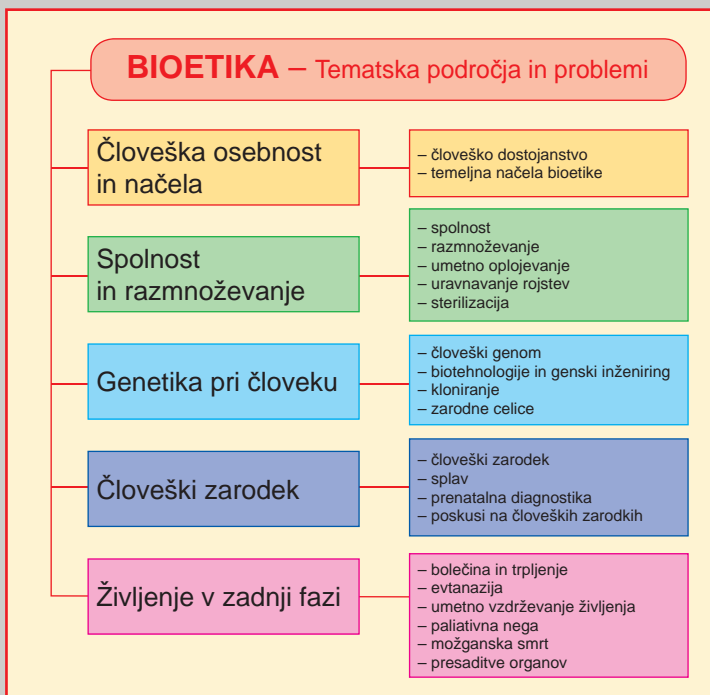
BIOETIKA – Tematska področja in problemi

Človeška osebnost in načela

– človeško dostojanstvo
– temeljna načela bioetike

Spolnost in razmnoževanje

– spolnost
– razmnoževanje
– umetno oplojevanje
– uravnavanje rojstev
– sterilizacija

Genetika pri človeku

– človeški genom
– biotehnologije in genski inženiring
– kloniranje
– zarodne celice

Človeški zarodek

– človeški zarodek
– splav
– prenatalna diagnostika
– poskusi na človeških zarodkih

Življenje v zadnji fazi

– bolečina in trpljenje
– evtanazija
– umetno vzdrževanje življenja
– paliativna nega
– možganska smrt
– presaditve organov